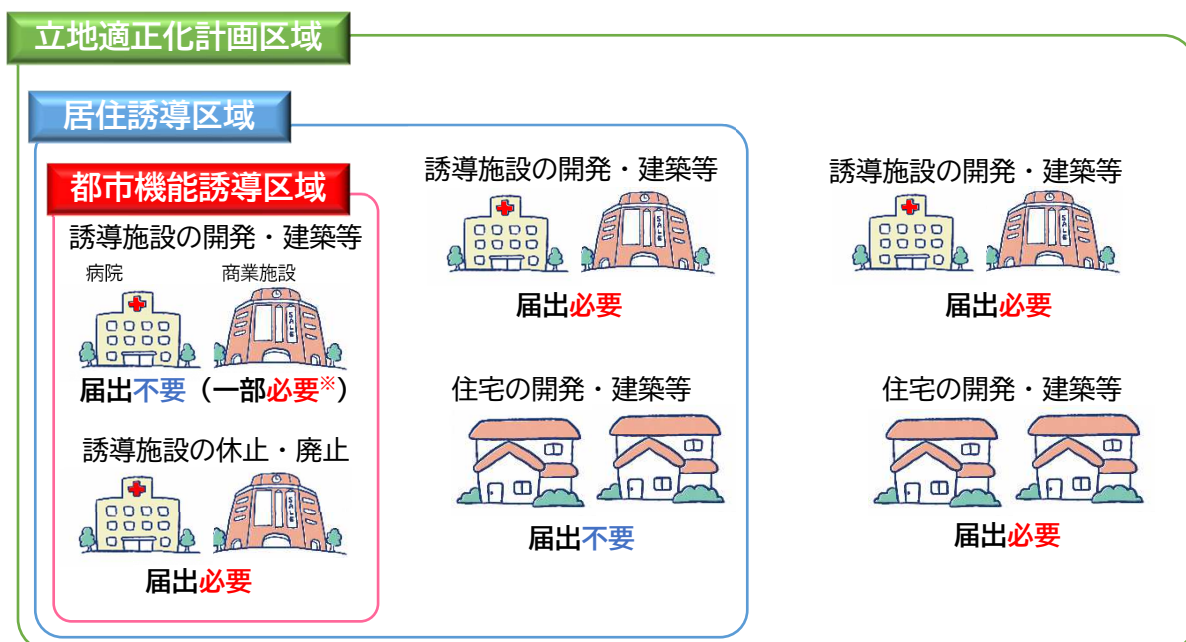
立地適正化計画区域

居住誘導区域

都市機能誘導区域

誘導施設の開発・建築等

病院

商業施設

届出不要（一部必要※）

誘導施設の休止・廃止

届出必要

誘導施設の開発・建築等

届出必要

住宅の開発・建築等

届出不要

誘導施設の開発・建築等

届出必要

住宅の開発・建築等

届出必要